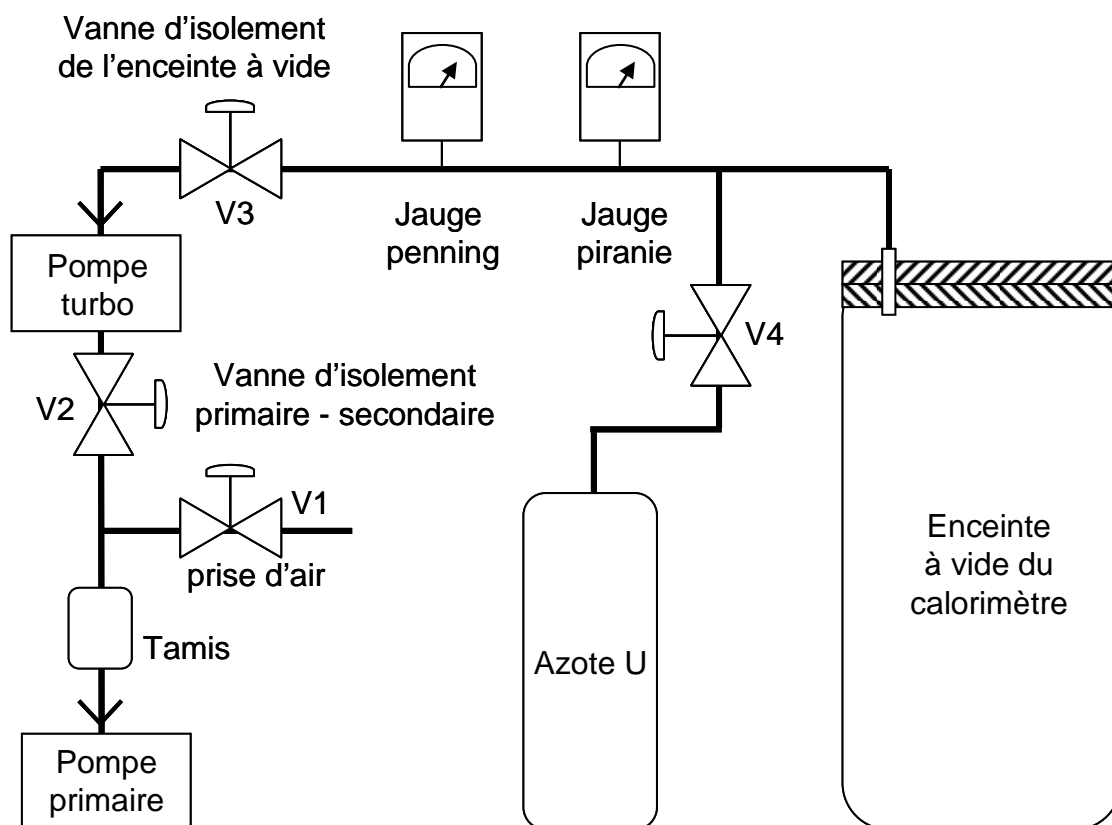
Vanne d'isolement
de l'enceinte à vide

V3

Jauge
penning

Jauge
piranie

Pompe
turbo

V4

Vanne d'isolement
primaire - secondaire

V2

V1

prise d'air

Tamis

Azote U

Enceinte
à vide du
calorimètre

Pompe
primaire